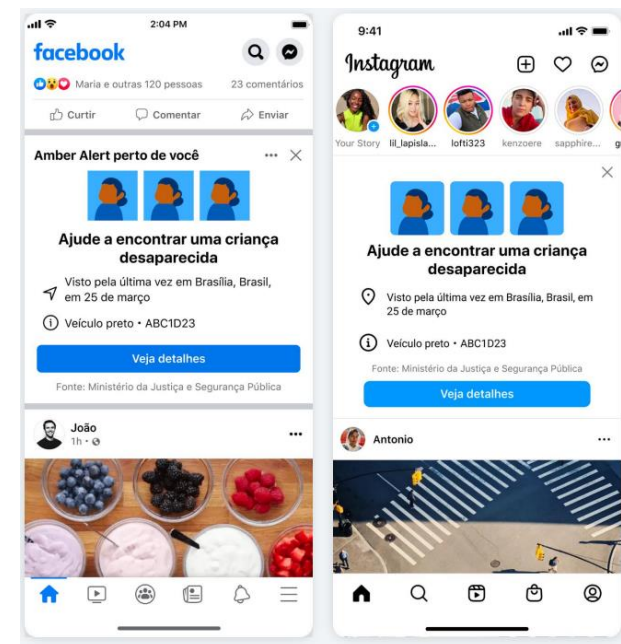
2:04 PM

facebook

Maria e outras 120 pessoas 23 comentários

Curtir Comentar Enviar

Amber Alert perto de você

Ajude a encontrar uma criança desaparecida

Visto pela última vez em Brasília, Brasil, em 25 de março

Veículo preto • ABC1D23

Veja detalhes

Fonte: Ministério da Justiça e Segurança Pública

João
1h •

9:41

Instagram

Your Story lil_lapisla... lofti323 kenzoere sapphire...

Ajude a encontrar uma criança desaparecida

Visto pela última vez em Brasília, Brasil, em 25 de março

Veículo preto • ABC1D23

Fonte: Ministério da Justiça e Segurança Pública

Veja detalhes

Antonio